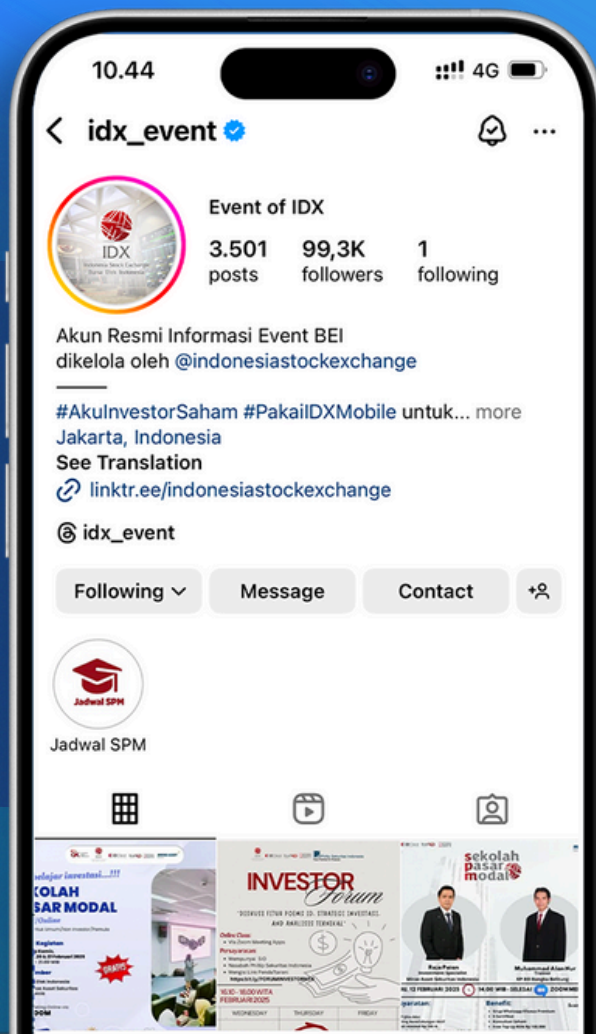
10.44

4G

idx_event

Event of IDX

3.501 posts

99,3K followers

1 following

Akun Resmi Informasi Event BEI
dikelola oleh @indonesiastockexchange

#AkuInvestorSaham #PakaiIDXMobile untuk... more
Jakarta, Indonesia
See Translation
linktr.ee/indonesiastockexchange

idx_event

Following

Message

Contact

Jadwal SPM

Jadwal SPM

elajar investasi...!!!
KOLAH
SAR MODAL

INVESTOR Forum

sekolah pasar modal